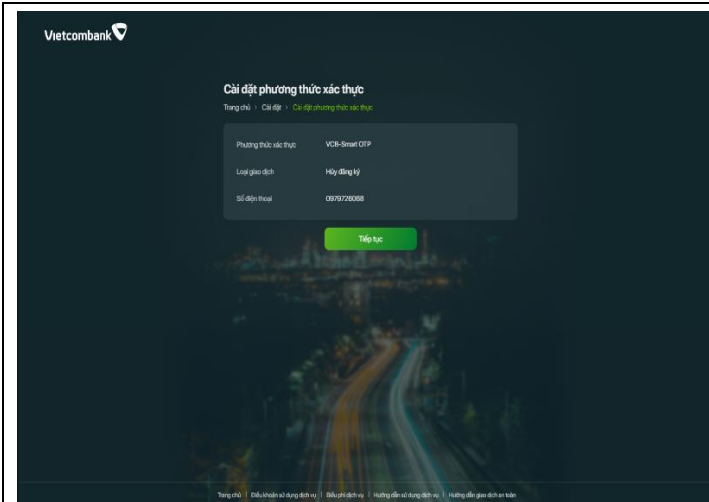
Vietcombank

Cài đặt phương thức xác thực

Trang chủ › Cài đặt › Cài đặt phương thức xác thực

| | |
|---|---|
| Phương thức xác thực | VCB-Smart OTP |
| Loại giao dịch | Hủy đăng ký |
| Số điện thoại | 0979726088 |

Tiếp tục

Trang chủ | Điều khoản sử dụng dịch vụ | Biểu phí dịch vụ | Hướng dẫn sử dụng dịch vụ | Hướng dẫn giao dịch an toàn